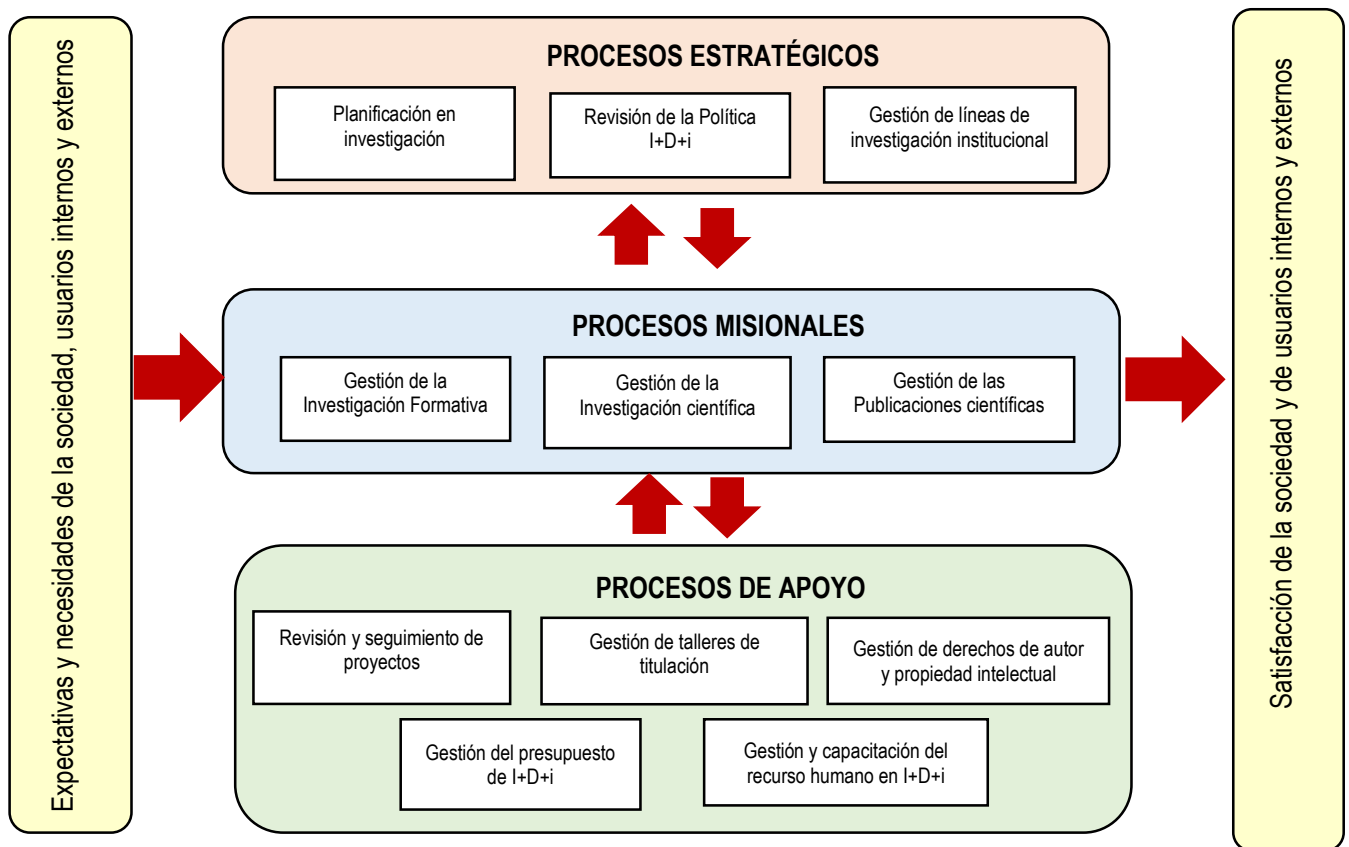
Expectativas y necesidades de la sociedad, usuarios internos y externos

PROCESOS ESTRATÉGICOS

Planificación en investigación

Revisión de la Política I+D+i

Gestión de líneas de investigación institucional

PROCESOS MISIONALES

Gestión de la Investigación Formativa

Gestión de la Investigación científica

Gestión de las Publicaciones científicas

PROCESOS DE APOYO

Revisión y seguimiento de proyectos

Gestión de talleres de titulación

Gestión de derechos de autor y propiedad intelectual

Gestión del presupuesto de I+D+i

Gestión y capacitación del recurso humano en I+D+i

Satisfacción de la sociedad y de usuarios internos y externos